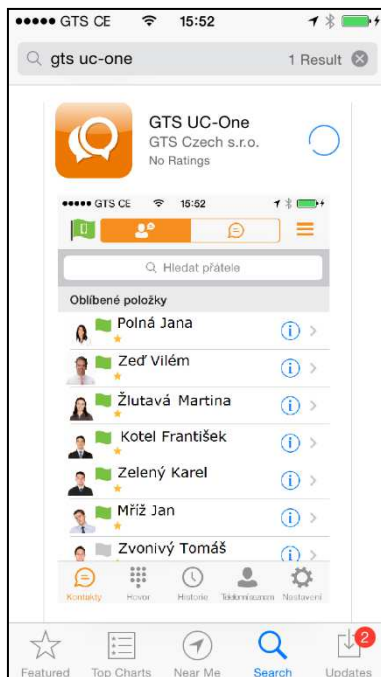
●●●●● GTS CE 15:52

gts uc-one 1 Result

GTS UC-One
GTS Czech s.r.o.
No Ratings

●●●●● GTS CE 15:52

Hledat přátele

Oblíbené položky

Polná Jana

Zeď Vilém

Žlutavá Martina

Kotel František

Zelený Karel

Mříž Jan

Zvonivý Tomáš

Kontakty Hovor Historie Telekonference Nastavení

Featured Top Charts Near Me Search Updates 2